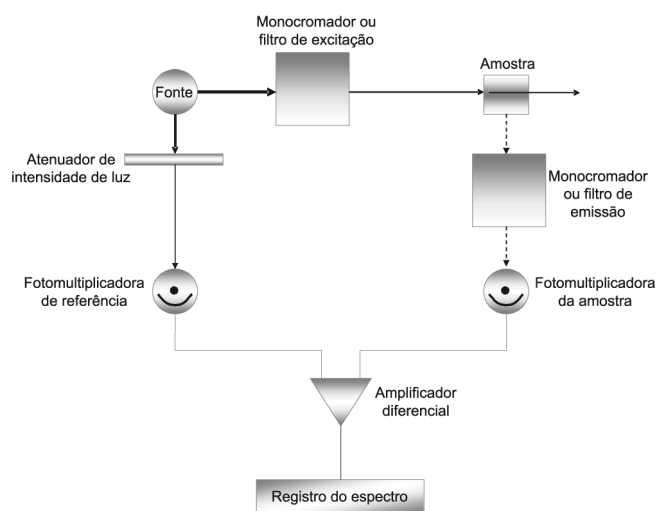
Monocromador ou filtro de excitação

Fonte

Amostra

Atenuador de intensidade de luz

Monocromador ou filtro de emissão

Fotomultiplicadora de referência

Fotomultiplicadora da amostra

Amplificador diferencial

Registro do espectro